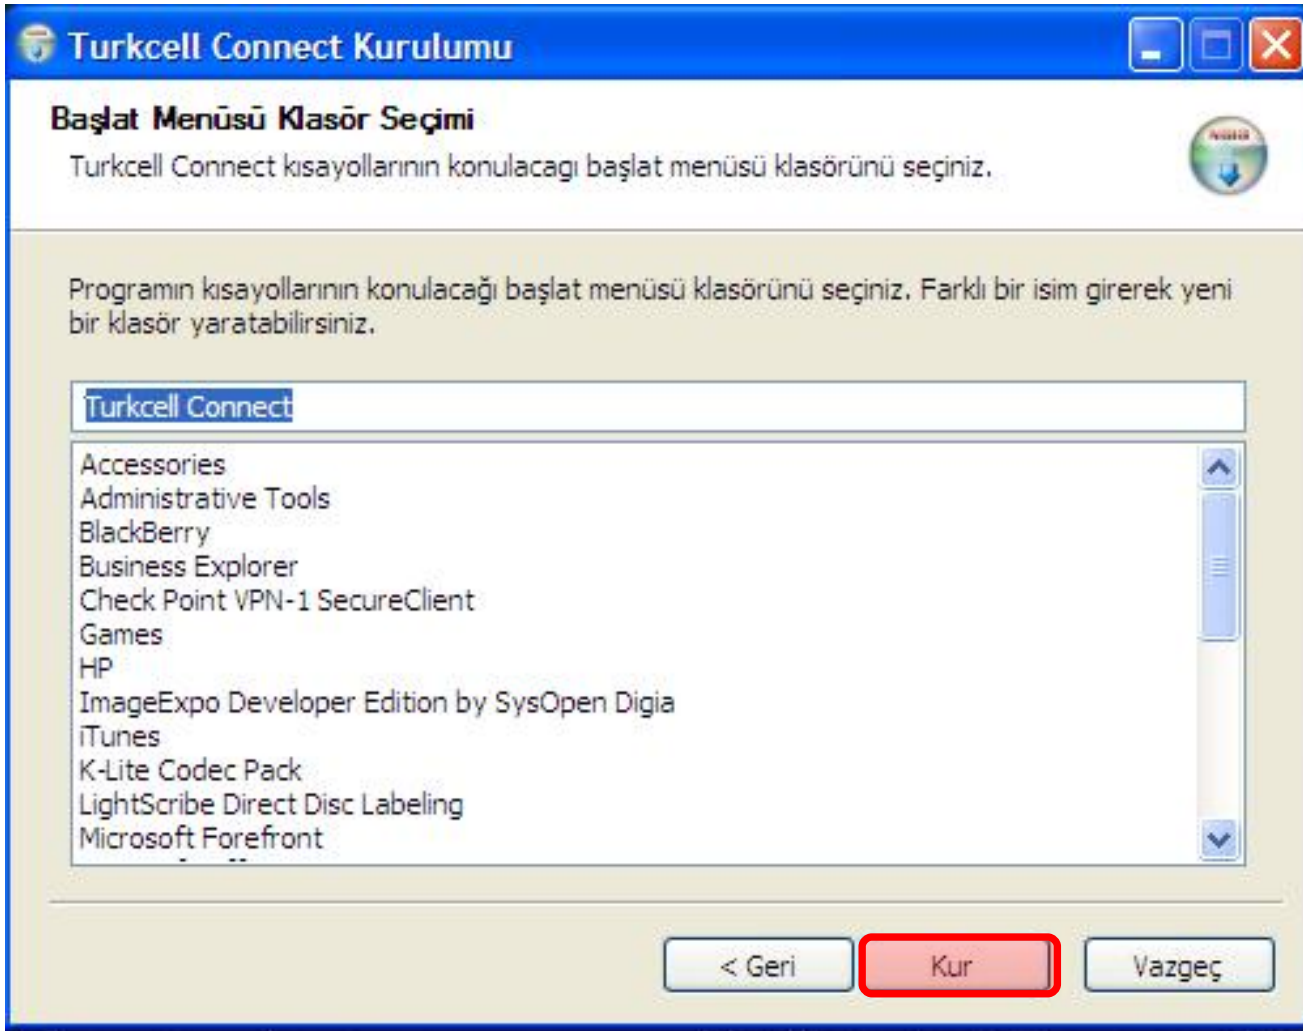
Turkcell Connect Kurulumu

Başlat Menüsü Klasör Seçimi
Turkcell Connect kısayollarının konulacagı başlat menüsü klasörünü seçiniz.

Programın kısayollarının konulacağı başlat menüsü klasörünü seçiniz. Farklı bir isim girerek yeni bir klasör yaratabilirsiniz.

Turkcell Connect

Accessories
Administrative Tools
BlackBerry
Business Explorer
Check Point VPN-1 SecureClient
Games
HP
ImageExpo Developer Edition by SysOpen Digia
iTunes
K-Lite Codec Pack
LightScribe Direct Disc Labeling
Microsoft Forefront

< Geri
Kur
Vazgeç